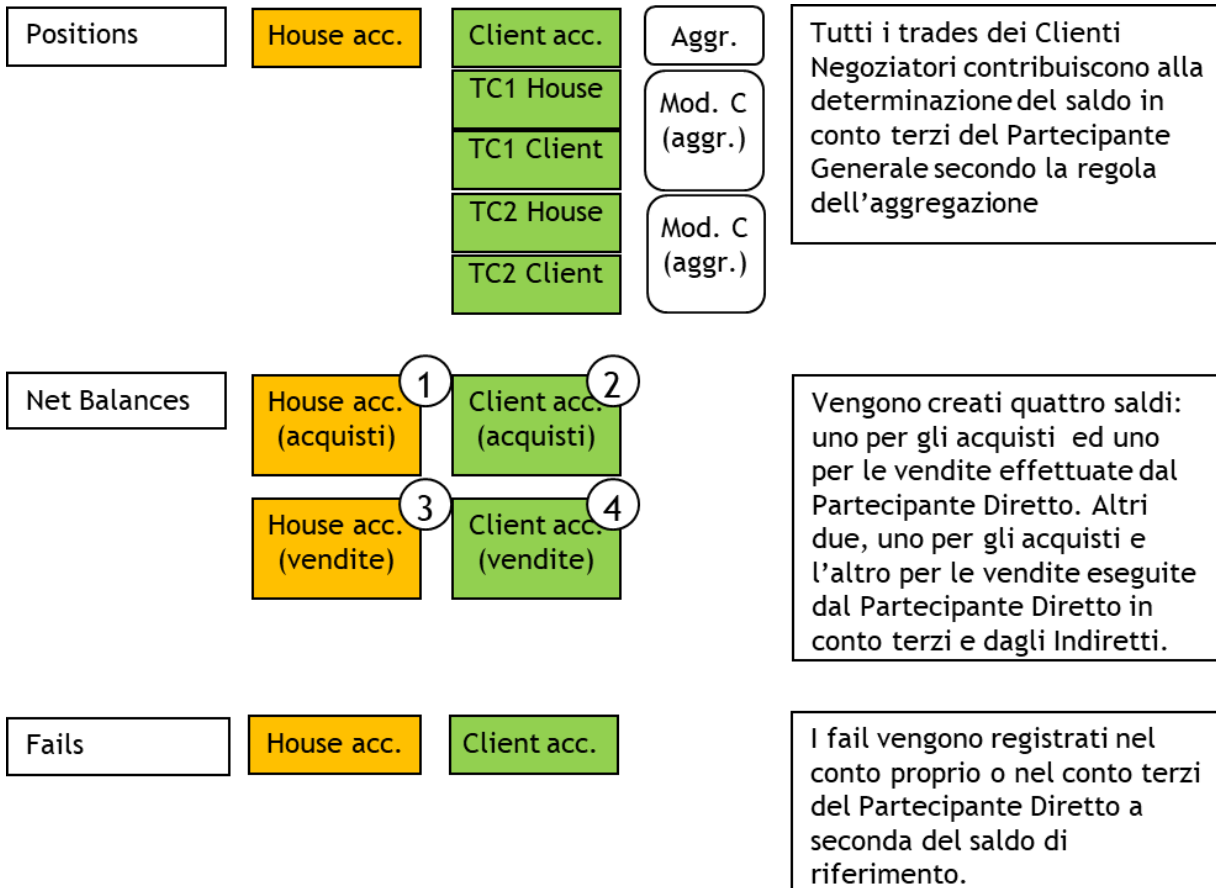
Positions

House acc.

Client acc.

TC1 House

TC1 Client

TC2 House

TC2 Client

Aggr.

Mod. C (aggr.)

Mod. C (aggr.)

Tutti i trades dei Clienti Negoziatori contribuiscono alla determinazione del saldo in conto terzi del Partecipante Generale secondo la regola dell'aggregazione

Net Balances

1 House acc. (acquisti)

2 Client acc. (acquisti)

3 House acc. (vendite)

4 Client acc. (vendite)

Vengono creati quattro saldi: uno per gli acquisti ed uno per le vendite effettuate dal Partecipante Diretto. Altri due, uno per gli acquisti e l'altro per le vendite eseguite dal Partecipante Diretto in conto terzi e dagli Indiretti.

Fails

House acc.

Client acc.

I fail vengono registrati nel conto proprio o nel conto terzi del Partecipante Diretto a seconda del saldo di riferimento.